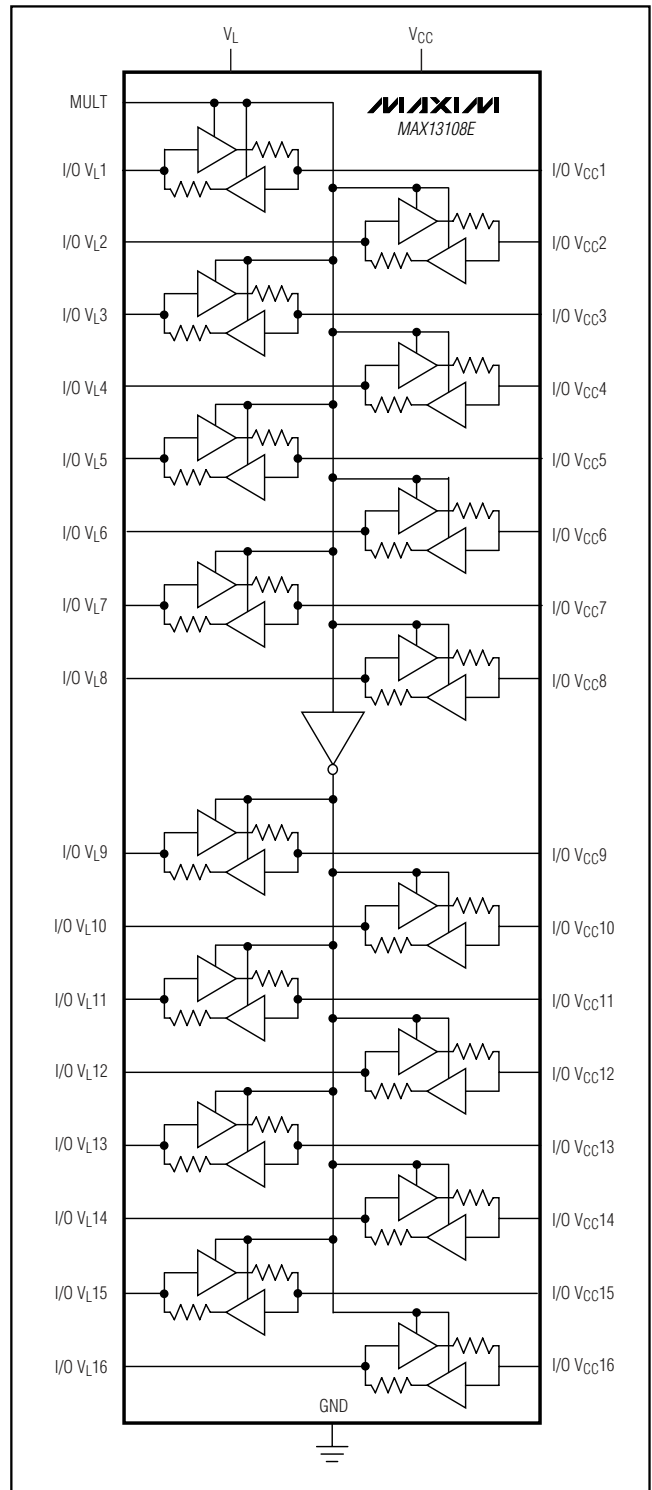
$V_L$ $V_{CC}$

MULT

MAXIM
MAX13108E

I/O $V_L1$ I/O $V_{CC}1$

I/O $V_L2$ I/O $V_{CC}2$

I/O $V_L3$ I/O $V_{CC}3$

I/O $V_L4$ I/O $V_{CC}4$

I/O $V_L5$ I/O $V_{CC}5$

I/O $V_L6$ I/O $V_{CC}6$

I/O $V_L7$ I/O $V_{CC}7$

I/O $V_L8$ I/O $V_{CC}8$

I/O $V_L9$ I/O $V_{CC}9$

I/O $V_L10$ I/O $V_{CC}10$

I/O $V_L11$ I/O $V_{CC}11$

I/O $V_L12$ I/O $V_{CC}12$

I/O $V_L13$ I/O $V_{CC}13$

I/O $V_L14$ I/O $V_{CC}14$

I/O $V_L15$ I/O $V_{CC}15$

I/O $V_L16$ I/O $V_{CC}16$

GND